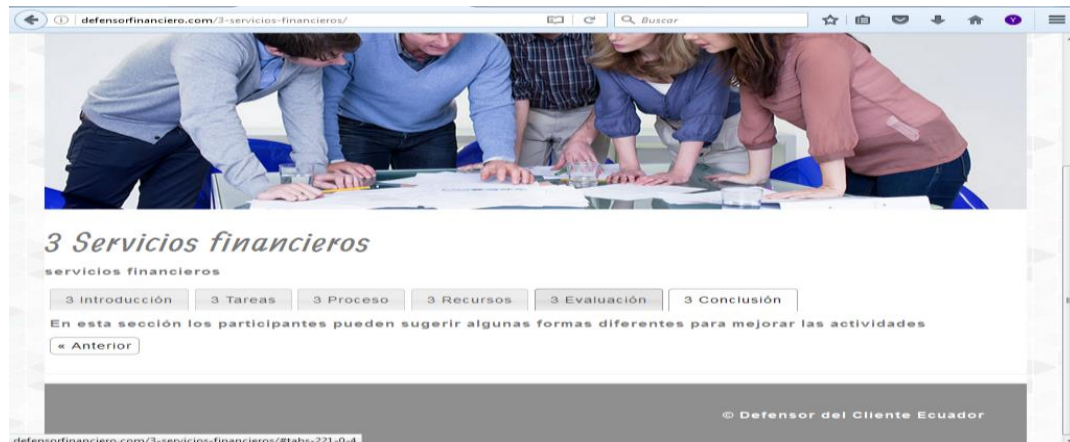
defensorfinanciero.com/3-servicios-financieros/

Buscar

3 Servicios financieros

servicios financieros

3 Introducción | 3 Tareas | 3 Proceso | 3 Recursos | 3 Evaluación | 3 Conclusión

En esta sección los participantes pueden sugerir algunas formas diferentes para mejorar las actividades

« Anterior

© Defensor del Cliente Ecuador

defensorfinanciero.com/3-servicios-financieros/#tabs-221-0-4